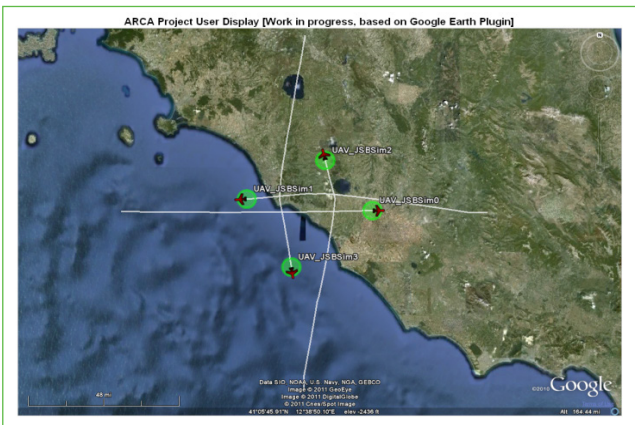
ARCA Project User Display [Work in progress, based on Google Earth Plugin]

UAV_JSBSim2

UAV_JSBSim1

UAV_JSBSim0

UAV_JSBSim3

Data SIO, NOAA, U.S. Navy, NGA, GEBCO
Image © 2011 GeoEye
Image © 2011 DigitalGlobe
© 2011 Cnes/Spot Image

48 mi

41°05'45.91"N 12°38'50.10"E elev -2436 ft

©2011 Google

Alt 164.44 mi